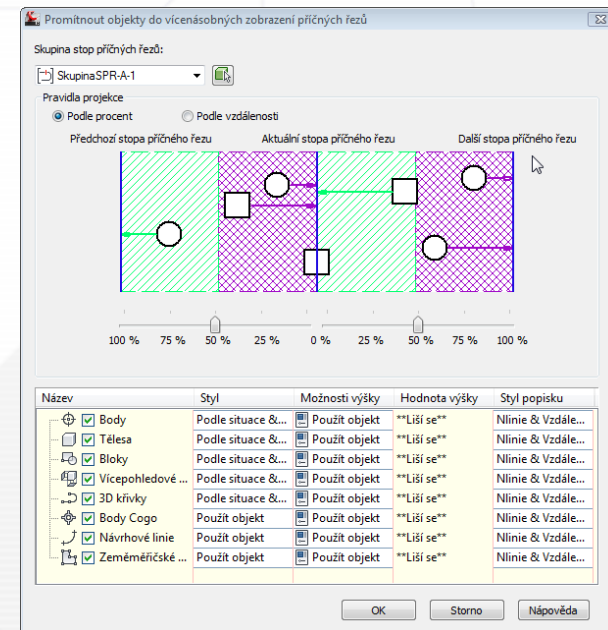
Promítnout objekty do vícenásobných zobrazení příčných řezů

Skupina stop příčných řezů:

SkupinaSPR-A-1

Pravidla projekce

Podle procent

Podle vzdálenosti

Předchozí stopa příčného řezu

Aktuální stopa příčného řezu

Další stopa příčného řezu

100 % 75 % 50 % 25 % 0 % 25 % 50 % 75 % 100 %

| Název | Styl | Možnosti výšky | Hodnota výšky | Styl popisku |
|---|---|---|---|---|
| Body | Podle situace &... | Použít objekt | **Liší se** | Nlinie & Vzdále... |
| Tělesa | Podle situace &... | Použít objekt | **Liší se** | Nlinie & Vzdále... |
| Bloky | Podle situace &... | Použít objekt | **Liší se** | Nlinie & Vzdále... |
| Vícepohledové ... | Podle situace &... | Použít objekt | **Liší se** | Nlinie & Vzdále... |
| 3D křivky | Podle situace &... | Použít objekt | **Liší se** | Nlinie & Vzdále... |
| Body Cogo | Použít objekt | Použít objekt | **Liší se** | Nlinie & Vzdále... |
| Návrhové linie | Použít objekt | Použít objekt | **Liší se** | Nlinie & Vzdále... |
| Zeměměřičské ... | Použít objekt | Použít objekt | **Liší se** | Nlinie & Vzdále... |

OK Storno Nápověda